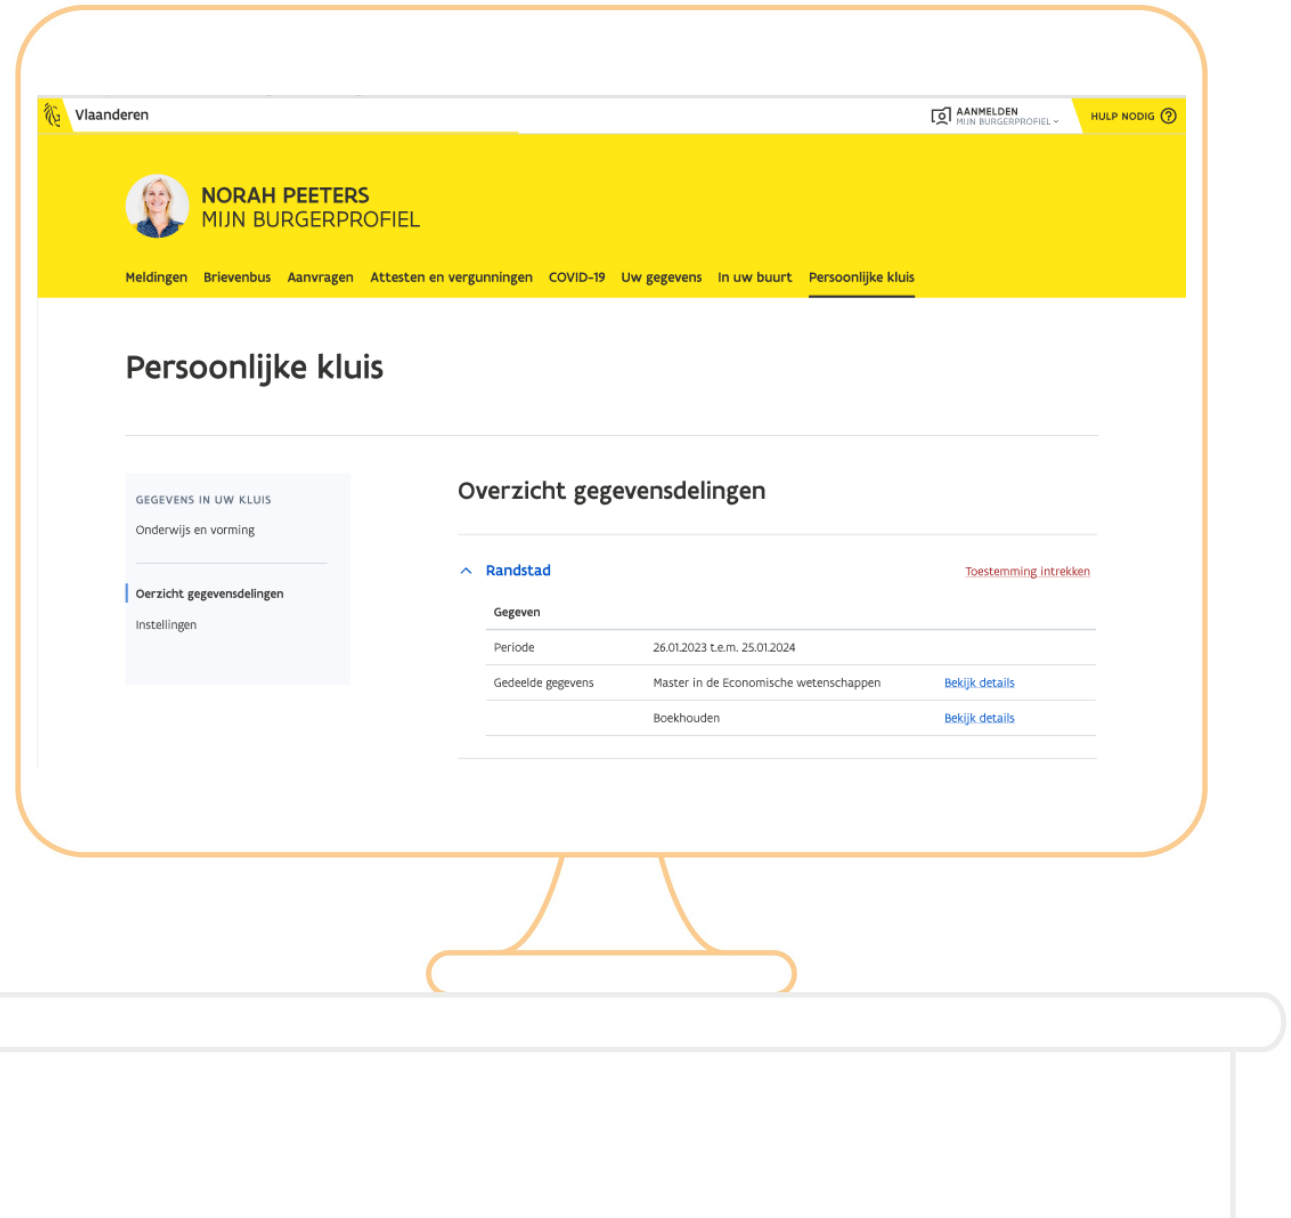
Vlaanderen

AANMELDEN
MIJN BURGERPROFIEL

HULP NODIG

NORAH PEETERS
MIJN BURGERPROFIEL

Meldingen Brievenbus Aanvragen Attesten en vergunningen COVID-19 Uw gegevens In uw buurt Persoonlijke kluis

Persoonlijke kluis

GEGEVENS IN UW KLUIS
Onderwijs en vorming

Overzicht gegevensdelingen
Instellingen

Overzicht gegevensdelingen

Randstad

Toestemming intrekken

| Gegeven | | |
|---|---|---|
| Periode | 26.01.2023 t.e.m. 25.01.2024 | |
| Gedeelde gegevens | Master in de Economische wetenschappen | Bekijk details |
| | Boekhouden | Bekijk details |